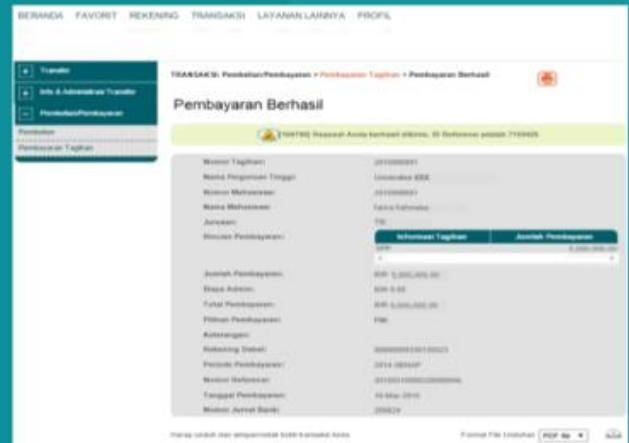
BERANDA FAVORIT REKENING TRANSAKSI LAYANAN LAINNYA PROFIL

+ Transfer
+ Info & Administrasi Transfer
− Pembelian/Pembayaran
Pembelian
Pembayaran Tagihan

TRANSAKSI: Pembelian/Pembayaran > Pembayaran Tagihan > Pembayaran Berhasil

Pembayaran Berhasil

[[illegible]] Request Anda berhasil diterima. ID Referensi adalah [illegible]

| | |
|---|---|
| Nomor Tagihan: | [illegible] |
| Nama Perguruan Tinggi: | Universitas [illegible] |
| Nomor Mahasiswa: | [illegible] |
| Nama Mahasiswa: | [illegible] |
| Jurusan: | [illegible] |
| Rincian Pembayaran: | |
| Jumlah Pembayaran: | IDR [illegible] |
| Biaya Admin: | IDR 0.00 |
| Total Pembayaran: | IDR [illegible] |
| Pilihan Pembayaran: | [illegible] |
| Keterangan: | |
| Rekening Debet: | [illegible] |
| Periode Pembayaran: | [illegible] |
| Nomor Referensi: | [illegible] |
| Tanggal Pembayaran: | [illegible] |
| Nomor Jurnal Bank: | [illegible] |

| Informasi Tagihan | Jumlah Pembayaran |
|---|---|
| SPP | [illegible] |

Harap unduh dan simpan bukti transaksi Anda

Format File Unduhan PDF file ▼